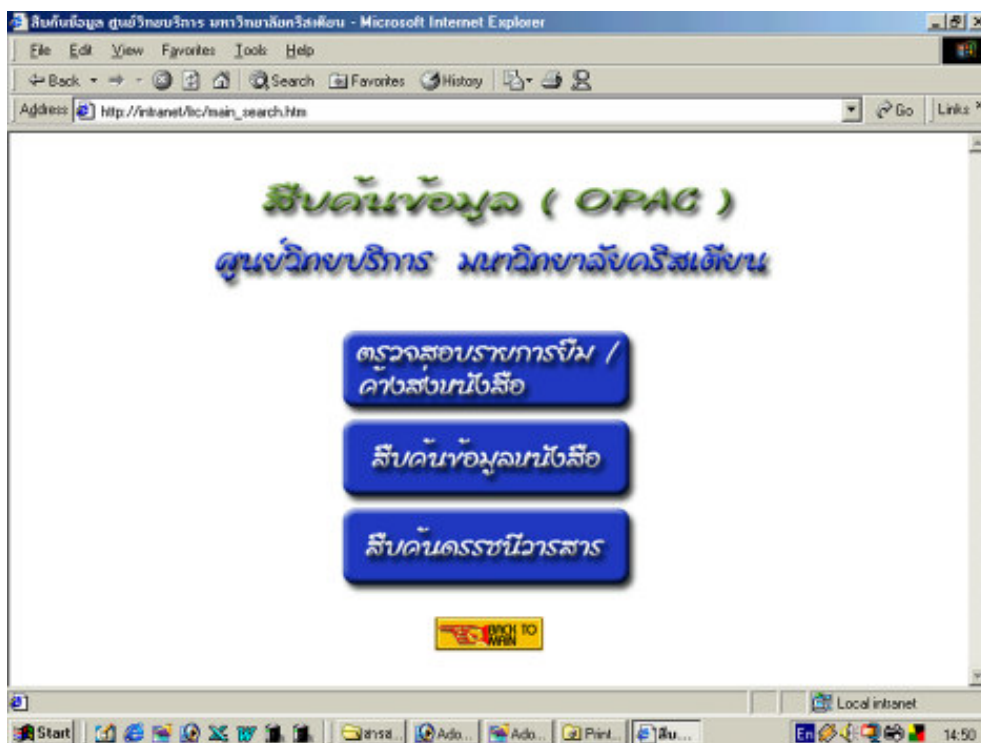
สืบค้นข้อมูล ศูนย์วิทยบริการ มหาวิทยาลัยคริสเตียน - Microsoft Internet Explorer

File Edit View Favorites Tools Help

Back Search Favorites History

Address http://intranet/lic/main_search.htm Go Links

สืบค้นข้อมูล ( OPAC )

ศูนย์วิทยบริการ มหาวิทยาลัยคริสเตียน

ตรวจสอบรายการยืม / ค้างส่งหนังสือ

สืบค้นข้อมูลหนังสือ

สืบค้นดรรชนีวารสาร

BACK TO MAIN

Local intranet

Start สารส... Ado... Ado... Print... สืบ... 14:50